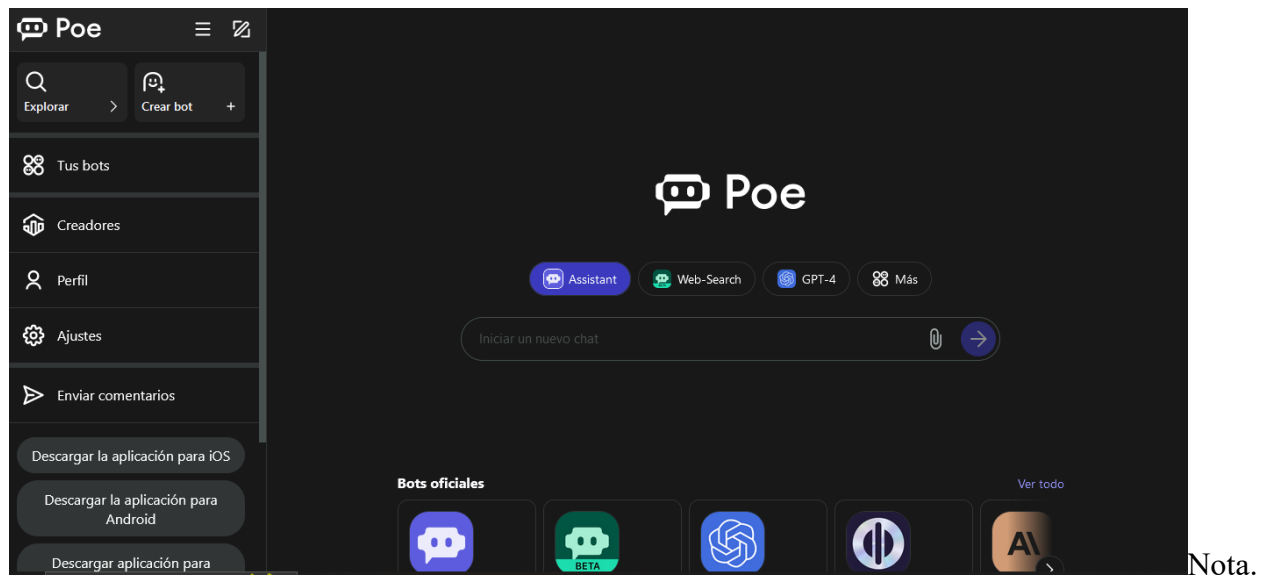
Poe

Explorar

Crear bot +

Tus bots

Creadores

Perfil

Ajustes

Enviar comentarios

Descargar la aplicación para iOS

Descargar la aplicación para Android

Descargar aplicación para

Poe

Assistant

Web-Search

GPT-4

Más

Iniciar un nuevo chat

Bots oficiales

Ver todo

BETA

AI

Nota.